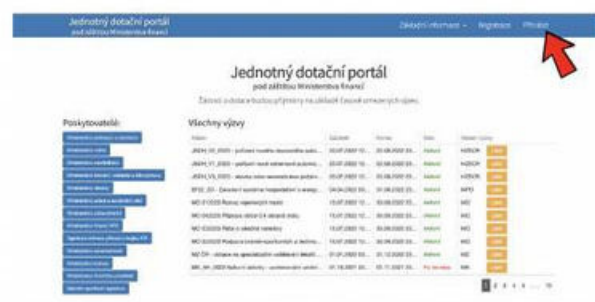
Jednotný dotační portál
pod záštitou Ministerstva financí

Základní informace · Registrace Přihlásit

Jednotný dotační portál
pod záštitou Ministerstva financí

Žádosti o dotace budou přijímány na základě časově omezených výzev.

Poskytovatelé:

Všechny výzvy

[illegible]

JSEH_VII_2020 – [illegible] | 03.07.2020 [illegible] | 30.09.2020 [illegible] | Aktivní | HZSČR
JSEH_VI_2020 – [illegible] | 03.07.2020 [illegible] | 30.09.2020 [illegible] | Aktivní | HZSČR
JSEH_VII_2020 – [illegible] | 03.07.2020 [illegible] | 30.09.2020 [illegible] | Aktivní | HZSČR
EFSI_20 – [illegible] | 04.04.2020 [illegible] | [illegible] | Aktivní | MPO
MO 01/2020 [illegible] | 15.07.2020 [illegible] | 30.09.2020 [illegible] | Aktivní | MO
MO 04/2020 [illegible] | 15.07.2020 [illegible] | 30.09.2020 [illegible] | Aktivní | MO
MO 02/2020 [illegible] | 15.07.2020 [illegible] | 30.09.2020 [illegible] | Aktivní | MO
MO 03/2020 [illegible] | 15.07.2020 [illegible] | 30.09.2020 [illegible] | Aktivní | MO
MO 04 – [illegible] | 01.01.2020 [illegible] | 31.12.2020 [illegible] | Aktivní | MO
MK_NK_2020 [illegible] | 01.10.2021 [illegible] | 30.11.2021 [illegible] | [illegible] | MK

1 2 3 4 5 ... 15